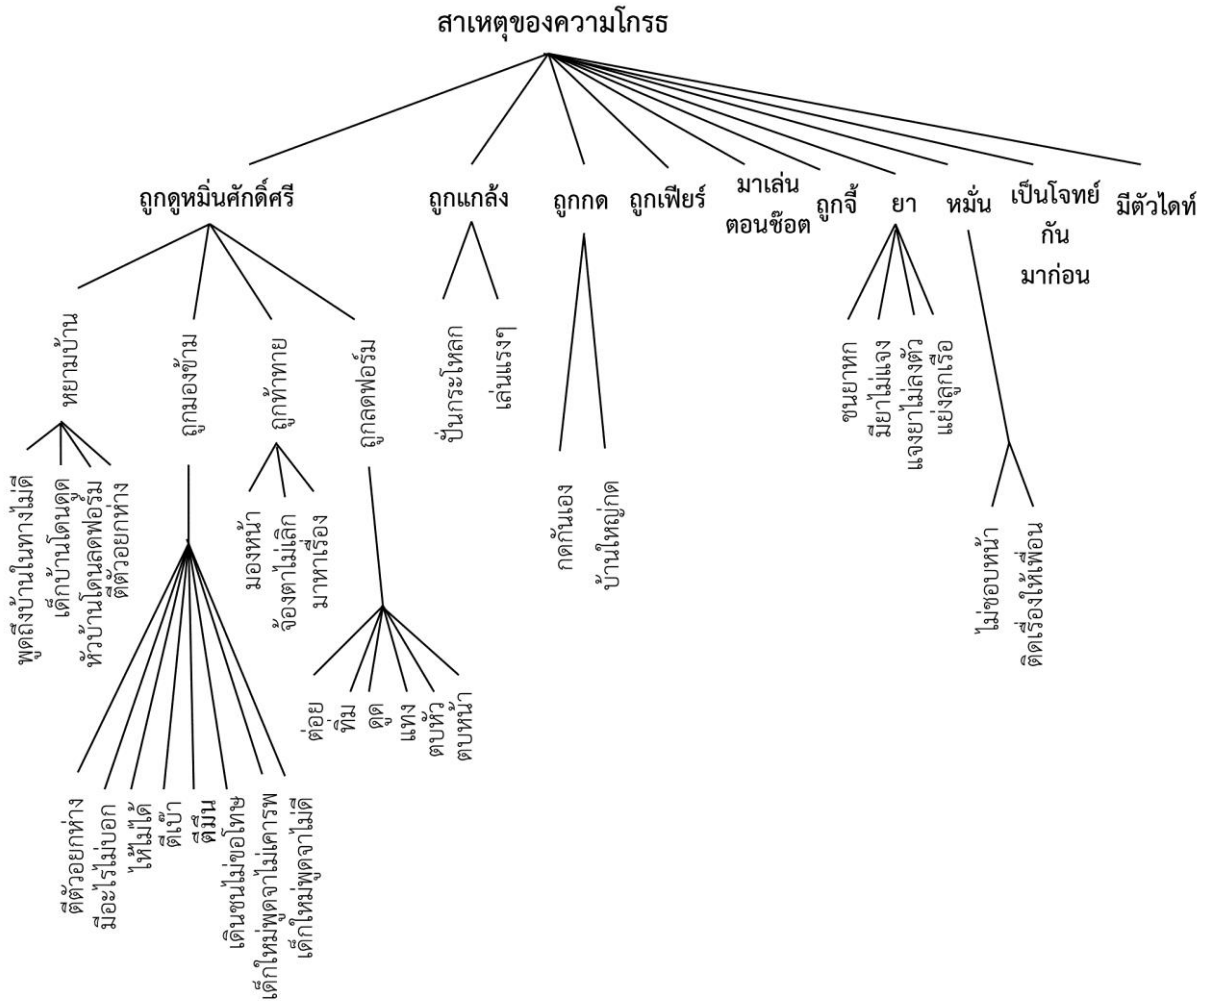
สาเหตุของความโกรธ

ถูกดูหมิ่นศักดิ์ศรี

หยามบ้าน

พูดถึงบ้านในทางไม่ดี

เด็กบ้านโดนตุด

หัวบ้านโดนลดฟอร์ม

ตีตัวอยกห่าง

ถูกมองข้าม

ตีตัวอยกห่าง

มีอะไรไม่บอก

ให้ไม่ได้

ตีเป้า

ตีมึน

เดินชนไม่ขอโทษ

เด็กใหม่พูดจาไม่เคารพ

เด็กใหม่พูดจาไม่ดี

ถูกท้าทาย

มองหน้า

จ้องตาไม่เลิก

มาหาเรื่อง

ถูกลดฟอร์ม

ต่อย

ทิ่ม

ตูด

แทง

ตบหัว

ตบหน้า

ถูกแกล้ง

ปาก้อนกระโหลก

เล่นแรงๆ

ถูกกด

กดกันเอง

บ้านใหญ่กด

ถูกเฟียร์

มาเล่นตอนช๊อต

ถูกจี้

ยา

ขนยาหก

มียาไม่แจง

แจงยาไม่ลงตัว

แย่งลูกเรือ

หมั่น

ไม่ชอบหน้า

ติดเรื่องให้เพื่อน

เป็นโจทย์กันมาก่อน

มีตัวไดท์